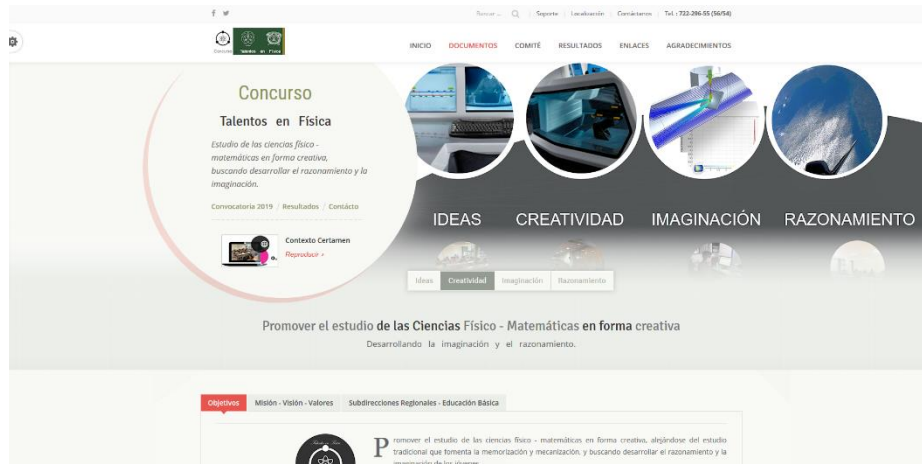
f

Buscar... | Soporte | Localización | Contáctanos | Tel.: 722-286-55 (56/54)

Talentos en Física

INICIO DOCUMENTOS COMITÉ RESULTADOS ENLACES AGRADECIMIENTOS

Concurso

Talentos en Física

Estudio de las ciencias físico - matemáticas en forma creativa, buscando desarrollar el razonamiento y la imaginación.

Convocatoria 2019 / Resultados / Contacto

Contexto Certamen
Reproducir »

IDEAS CREATIVIDAD IMAGINACIÓN RAZONAMIENTO

Ideas Creatividad Imaginación Razonamiento

Promover el estudio de las Ciencias Físico - Matemáticas en forma creativa

Desarrollando la imaginación y el razonamiento.

Objetivos Misión - Visión - Valores Subdirecciones Regionales - Educación Básica

Promover el estudio de las ciencias físico - matemáticas en forma creativa, alejándose del estudio tradicional que fomenta la memorización y mecanización, y buscando desarrollar el razonamiento y la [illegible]